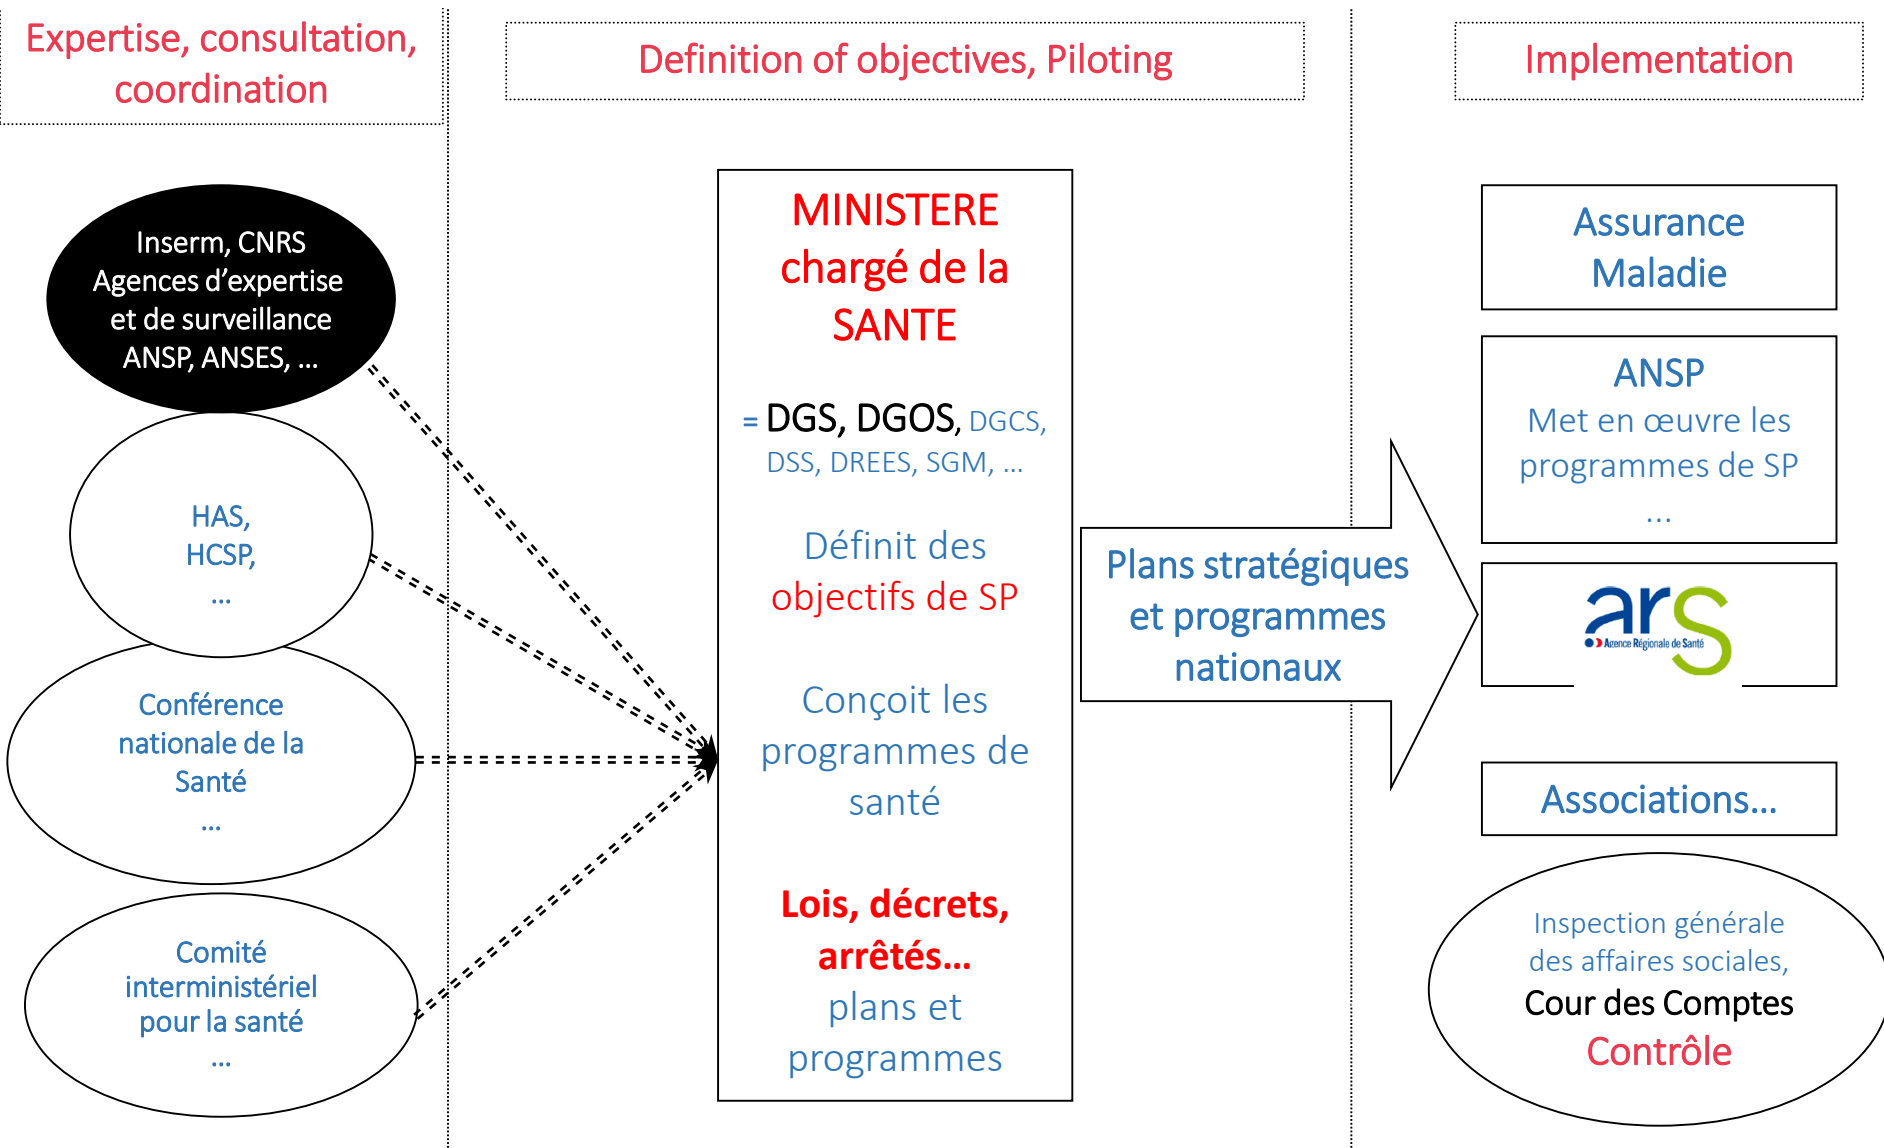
Expertise, consultation, coordination

Definition of objectives, Piloting

Implementation

Inserm, CNRS
Agences d'expertise et de surveillance
ANSP, ANSES, …

HAS,
HCSP,
…

Conférence nationale de la Santé
…

Comité interministériel pour la santé
…

MINISTERE chargé de la SANTE

= DGS, DGOS, DGCS, DSS, DREES, SGM, …

Définit des objectifs de SP

Conçoit les programmes de santé

Lois, décrets, arrêtés…
plans et programmes

Plans stratégiques et programmes nationaux

Assurance Maladie

ANSP
Met en œuvre les programmes de SP
…

ars
Agence Régionale de Santé

Associations…

Inspection générale des affaires sociales,
Cour des Comptes
Contrôle